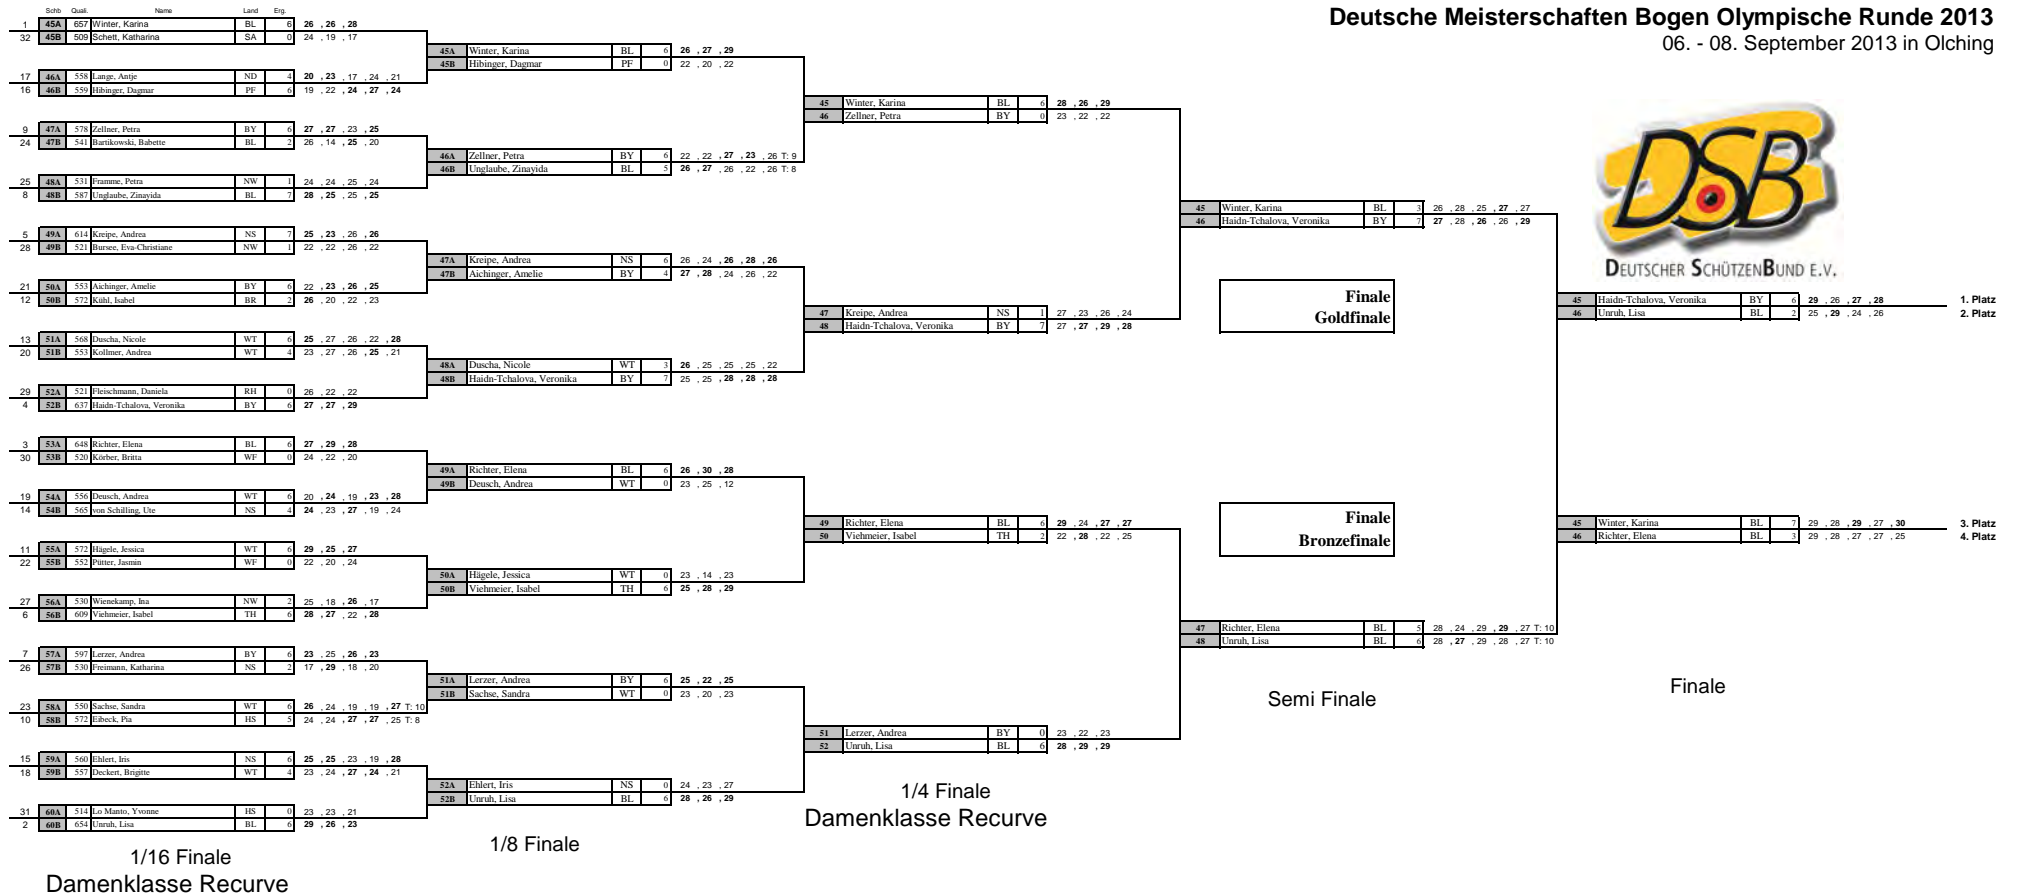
Deutsche Meisterschaften Bogen Olympische Runde 2013
06. - 08. September 2013 in Olching

DEUTSCHER SCHÜTZENBUND E.V.

| Schb | Quali. | Name | Land | Erg. | |
|---|---|---|---|---|---|
| 1 45A | 657 | Winter, Karina | BL | 6 | 26 , 26 , 28 |
| 32 45B | 509 | Schett, Katharina | SA | 0 | 24 , 19 , 17 |
| 17 46A | 558 | Lange, Antje | ND | 4 | 20 , 23 , 17 , 24 , 21 |
| 16 46B | 559 | Hibinger, Dagmar | PF | 6 | 19 , 22 , 24 , 27 , 24 |
| 9 47A | 578 | Zellner, Petra | BY | 6 | 27 , 27 , 23 , 25 |
| 24 47B | 541 | Bartikowski, Babette | BL | 2 | 26 , 14 , 25 , 20 |
| 25 48A | 531 | Framme, Petra | NW | 1 | 24 , 24 , 25 , 24 |
| 8 48B | 587 | Unglaube, Zinayida | BL | 7 | 28 , 25 , 25 , 25 |
| 5 49A | 614 | Kreipe, Andrea | NS | 7 | 25 , 23 , 26 , 26 |
| 28 49B | 521 | Bursee, Eva-Christiane | NW | 1 | 22 , 22 , 26 , 22 |
| 21 50A | 553 | Aichinger, Amelie | BY | 6 | 22 , 23 , 26 , 25 |
| 12 50B | 572 | Kühl, Isabel | BR | 2 | 26 , 20 , 22 , 23 |
| 13 51A | 568 | Duscha, Nicole | WT | 6 | 25 , 27 , 26 , 22 , 28 |
| 20 51B | 553 | Kollmer, Andrea | WT | 4 | 23 , 27 , 26 , 25 , 21 |
| 29 52A | 521 | Fleischmann, Daniela | RH | 0 | 26 , 22 , 22 |
| 4 52B | 637 | Haidn-Tchalova, Veronika | BY | 6 | 27 , 27 , 29 |
| 3 53A | 648 | Richter, Elena | BL | 6 | 27 , 29 , 28 |
| 30 53B | 520 | Körber, Britta | WF | 0 | 24 , 22 , 20 |
| 19 54A | 556 | Deusch, Andrea | WT | 6 | 20 , 24 , 19 , 23 , 28 |
| 14 54B | 565 | von Schilling, Ute | NS | 4 | 24 , 23 , 27 , 19 , 24 |
| 11 55A | 572 | Hägele, Jessica | WT | 6 | 29 , 25 , 27 |
| 22 55B | 552 | Pütter, Jasmin | WF | 0 | 22 , 20 , 24 |
| 27 56A | 530 | Wienekamp, Ina | NW | 2 | 25 , 18 , 26 , 17 |
| 6 56B | 609 | Viehmeier, Isabel | TH | 6 | 28 , 27 , 22 , 28 |
| 7 57A | 597 | Lerzer, Andrea | BY | 6 | 23 , 25 , 26 , 23 |
| 26 57B | 530 | Freimann, Katharina | NS | 2 | 17 , 29 , 18 , 20 |
| 23 58A | 550 | Sachse, Sandra | WT | 6 | 26 , 24 , 19 , 19 , 27 T: 10 |
| 10 58B | 572 | Eibeck, Pia | HS | 5 | 24 , 24 , 27 , 27 , 25 T: 8 |
| 15 59A | 560 | Ehlert, Iris | NS | 6 | 25 , 25 , 23 , 19 , 28 |
| 18 59B | 557 | Deckert, Brigitte | WT | 4 | 23 , 24 , 27 , 24 , 21 |
| 31 60A | 514 | Lo Manto, Yvonne | HS | 0 | 23 , 23 , 21 |
| 2 60B | 654 | Unruh, Lisa | BL | 6 | 29 , 26 , 23 |

1/16 Finale
Damenklasse Recurve

| | | | | |
|---|---|---|---|---|
| 45A | Winter, Karina | BL | 6 | 26 , 27 , 29 |
| 45B | Hibinger, Dagmar | PF | 0 | 22 , 20 , 22 |
| 46A | Zellner, Petra | BY | 6 | 22 , 22 , 27 , 23 , 26 T: 9 |
| 46B | Unglaube, Zinayida | BL | 5 | 26 , 27 , 26 , 22 , 26 T: 8 |
| 47A | Kreipe, Andrea | NS | 6 | 26 , 24 , 26 , 28 , 26 |
| 47B | Aichinger, Amelie | BY | 4 | 27 , 28 , 24 , 26 , 22 |
| 48A | Duscha, Nicole | WT | 3 | 26 , 25 , 25 , 25 , 22 |
| 48B | Haidn-Tchalova, Veronika | BY | 7 | 25 , 25 , 28 , 28 , 28 |
| 49A | Richter, Elena | BL | 6 | 26 , 30 , 28 |
| 49B | Deusch, Andrea | WT | 0 | 23 , 25 , 12 |
| 50A | Hägele, Jessica | WT | 0 | 23 , 14 , 23 |
| 50B | Viehmeier, Isabel | TH | 6 | 25 , 28 , 29 |
| 51A | Lerzer, Andrea | BY | 6 | 25 , 22 , 25 |
| 51B | Sachse, Sandra | WT | 0 | 23 , 20 , 23 |
| 52A | Ehlert, Iris | NS | 0 | 24 , 23 , 27 |
| 52B | Unruh, Lisa | BL | 6 | 28 , 26 , 29 |

1/8 Finale

| | | | | |
|---|---|---|---|---|
| 45 | Winter, Karina | BL | 6 | 28 , 26 , 29 |
| 46 | Zellner, Petra | BY | 0 | 23 , 22 , 22 |
| 47 | Kreipe, Andrea | NS | 1 | 27 , 23 , 26 , 24 |
| 48 | Haidn-Tchalova, Veronika | BY | 7 | 27 , 27 , 29 , 28 |
| 49 | Richter, Elena | BL | 6 | 29 , 24 , 27 , 27 |
| 50 | Viehmeier, Isabel | TH | 2 | 22 , 28 , 22 , 25 |
| 51 | Lerzer, Andrea | BY | 0 | 23 , 22 , 23 |
| 52 | Unruh, Lisa | BL | 6 | 28 , 29 , 29 |

1/4 Finale
Damenklasse Recurve

| | | | | |
|---|---|---|---|---|
| 45 | Winter, Karina | BL | 3 | 26 , 28 , 25 , 27 , 27 |
| 46 | Haidn-Tchalova, Veronika | BY | 7 | 27 , 28 , 26 , 26 , 29 |
| 47 | Richter, Elena | BL | 5 | 28 , 24 , 29 , 29 , 27 T: 10 |
| 48 | Unruh, Lisa | BL | 6 | 28 , 27 , 29 , 28 , 27 T: 10 |

Semi Finale

Finale
Goldfinale

Finale
Bronzefinale

| | | | | | |
|---|---|---|---|---|---|
| 45 | Haidn-Tchalova, Veronika | BY | 6 | 29 , 26 , 27 , 28 | 1. Platz |
| 46 | Unruh, Lisa | BL | 2 | 25 , 29 , 24 , 26 | 2. Platz |
| 45 | Winter, Karina | BL | 7 | 29 , 28 , 29 , 27 , 30 | 3. Platz |
| 46 | Richter, Elena | BL | 3 | 29 , 28 , 27 , 27 , 25 | 4. Platz |

Finale